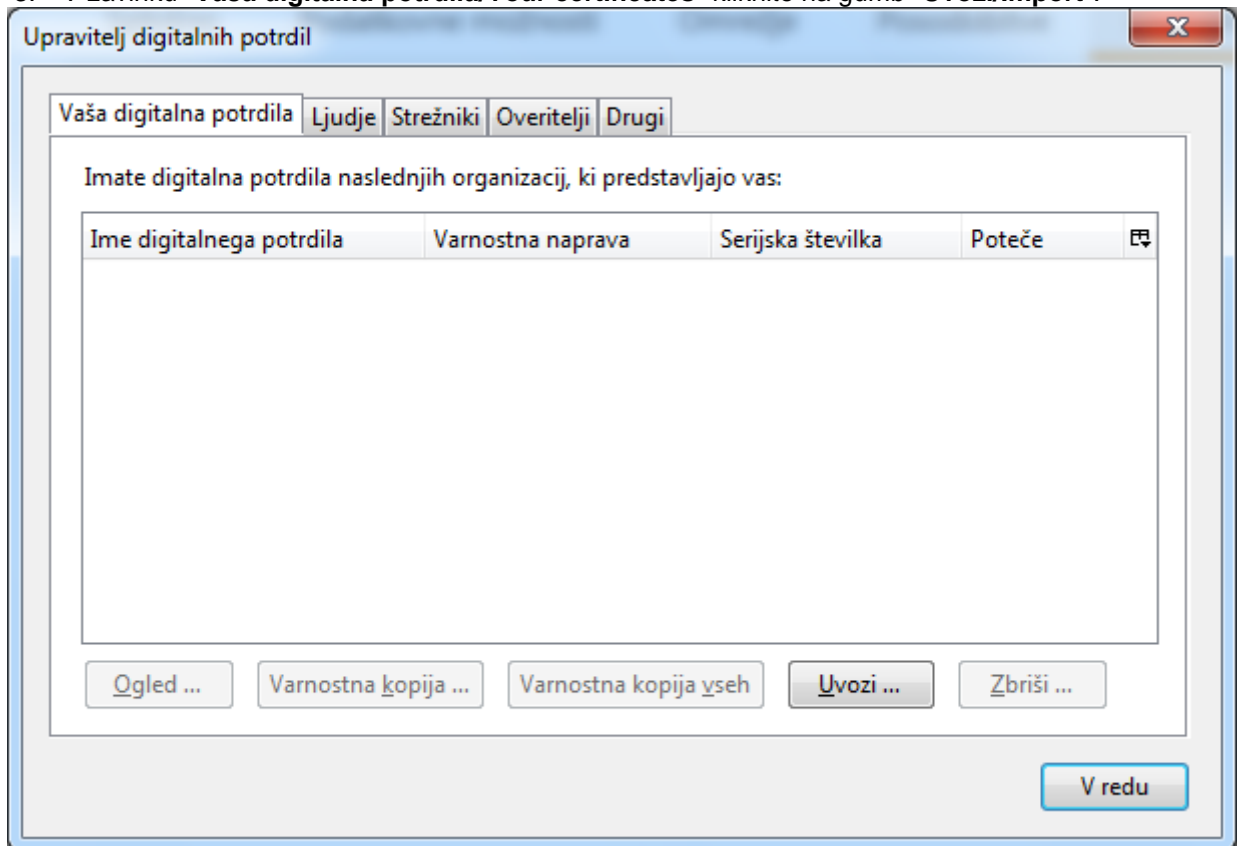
Upravitelj digitalnih potrdil

Vaša digitalna potrdila | Ljudje | Strežniki | Overitelji | Drugi

Imate digitalna potrdila naslednjih organizacij, ki predstavljajo vas:

| Ime digitalnega potrdila | Varnostna naprava | Serijska številka | Poteče |
|---|---|---|---|

Ogled ... Varnostna kopija ... Varnostna kopija vseh Uvozi ... Zbriši ...

V redu